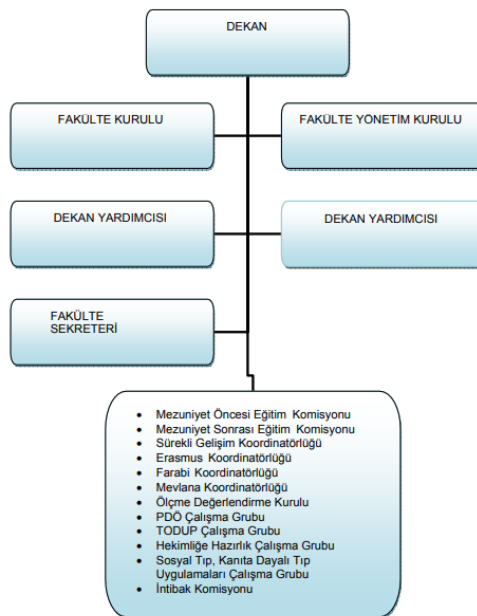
DEKAN

FAKÜLTE KURULU

FAKÜLTE YÖNETİM KURULU

DEKAN YARDIMCISI

DEKAN YARDIMCISI

FAKÜLTE SEKRETERİ

- Mezuniyet Öncesi Eğitim Komisyonu
- Mezuniyet Sonrası Eğitim Komisyonu
- Sürekli Gelişim Koordinatörlüğü
- Erasmus Koordinatörlüğü
- Farabi Koordinatörlüğü
- Mevlana Koordinatörlüğü
- Ölçme Değerlendirme Kurulu
- PDÖ Çalışma Grubu
- TODUP Çalışma Grubu
- Hekimliğe Hazırlık Çalışma Grubu
- Sosyal Tıp, Kanıta Dayalı Tıp Uygulamaları Çalışma Grubu
- İntibak Komisyonu